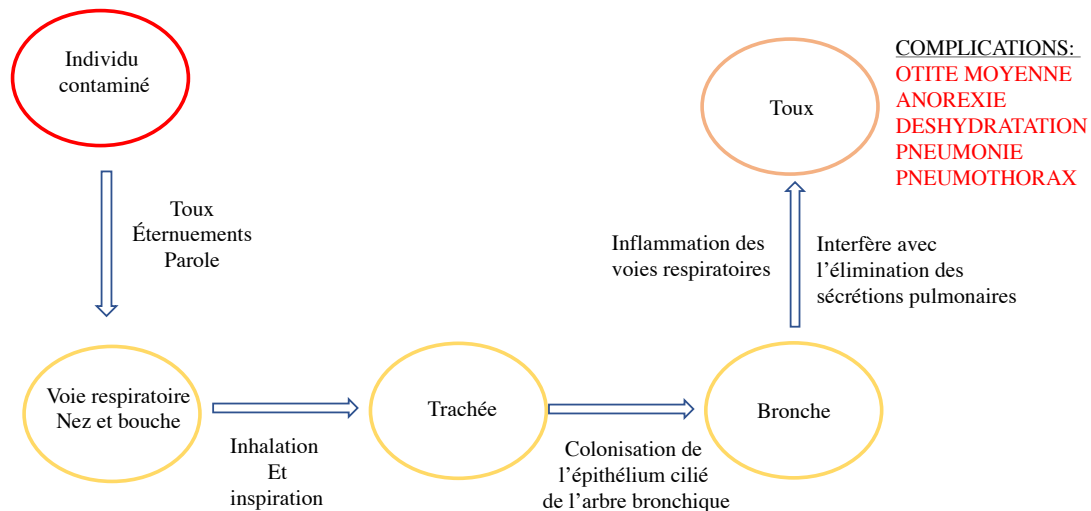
Individu contaminé

Toux
Éternuements
Parole

Voie respiratoire
Nez et bouche

Inhalation
Et
inspiration

Trachée

Colonisation de l'épithélium cilié de l'arbre bronchique

Bronche

Inflammation des voies respiratoires

Interfère avec l'élimination des sécrétions pulmonaires

Toux

COMPLICATIONS:
OTITE MOYENNE
ANOREXIE
DESHYDRATATION
PNEUMONIE
PNEUMOTHORAX